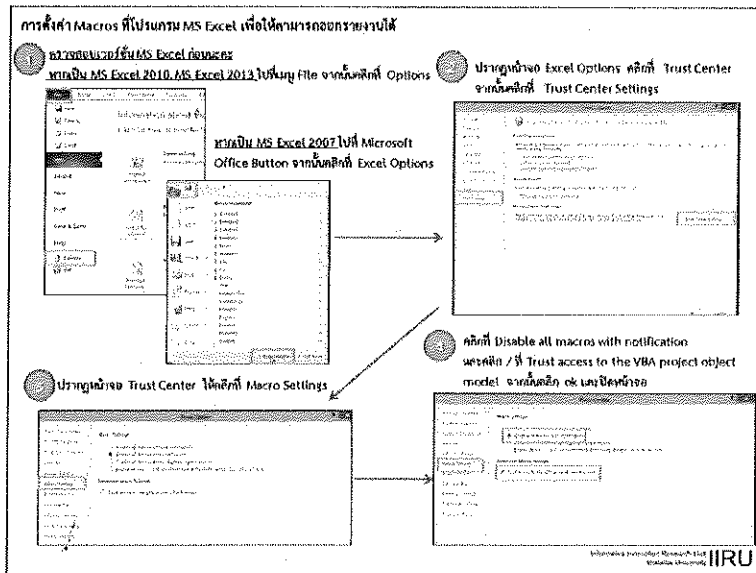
การตั้งค่า Macros ที่โปรแกรม MS Excel เพื่อให้สามารถออกรายงานได้

1 ตรวจสอบเวอร์ชั่น MS Excel ก่อนนะคะ

หากเป็น MS Excel 2010, MS Excel 2013 ไปที่เมนู File จากนั้นคลิกที่ Options

หากเป็น MS Excel 2007 ไปที่ Microsoft Office Button จากนั้นคลิกที่ Excel Options

2 ปรากฏหน้าจอ Excel Options คลิกที่ Trust Center จากนั้นคลิกที่ Trust Center Settings

3 ปรากฏหน้าจอ Trust Center ให้คลิกที่ Macro Settings

4 คลิกที่ Disable all macros with notification และคลิก / ที่ Trust access to the VBA project object model จากนั้นคลิก ok และปิดหน้าจอ

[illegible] IRU